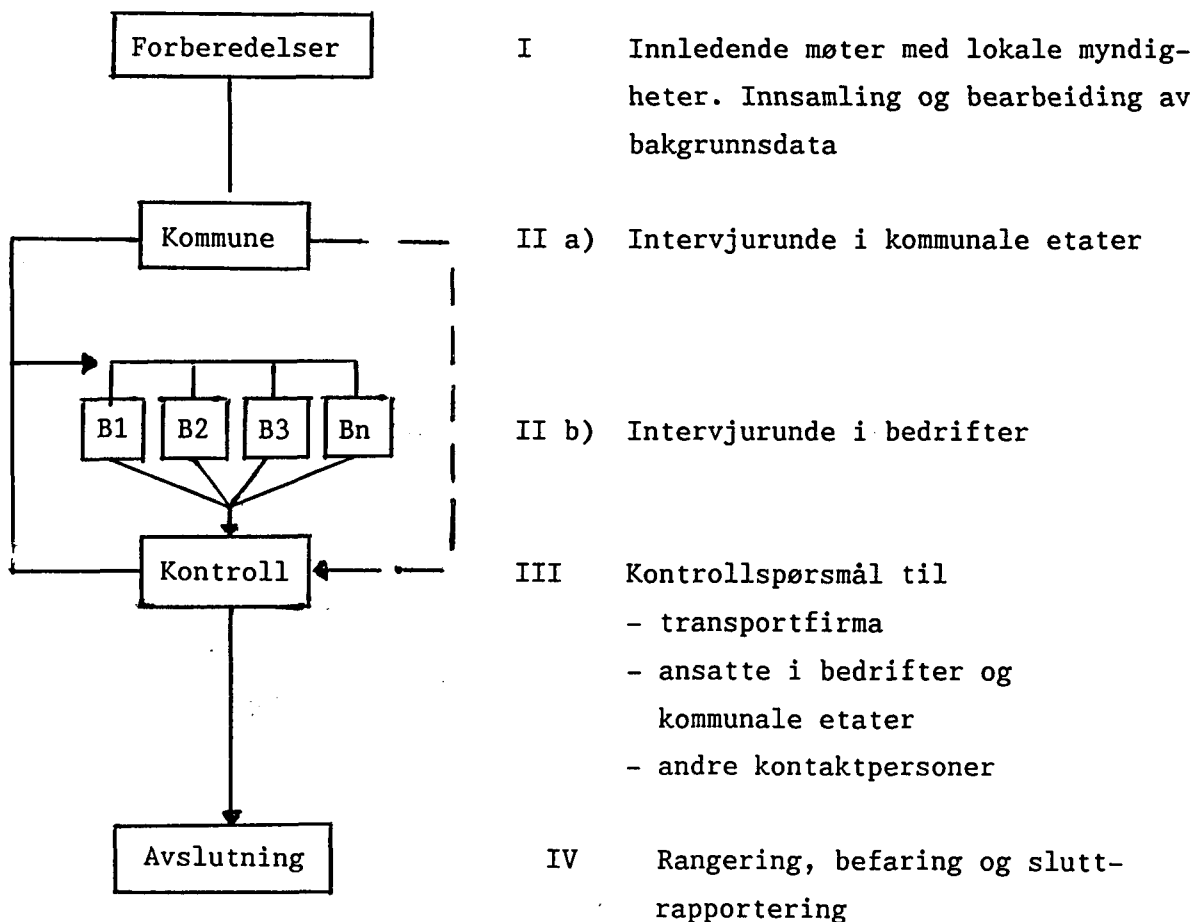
Forberedelser

Kommune

B1

B2

B3

Bn

Kontroll

Avslutning

I Innledende møter med lokale myndigheter. Innsamling og bearbeiding av bakgrunnsdata

II a) Intervjurunde i kommunale etater

II b) Intervjurunde i bedrifter

III Kontrollspørsmål til
- transportfirma
- ansatte i bedrifter og kommunale etater
- andre kontaktpersoner

IV Rangering, befaring og sluttrapportering